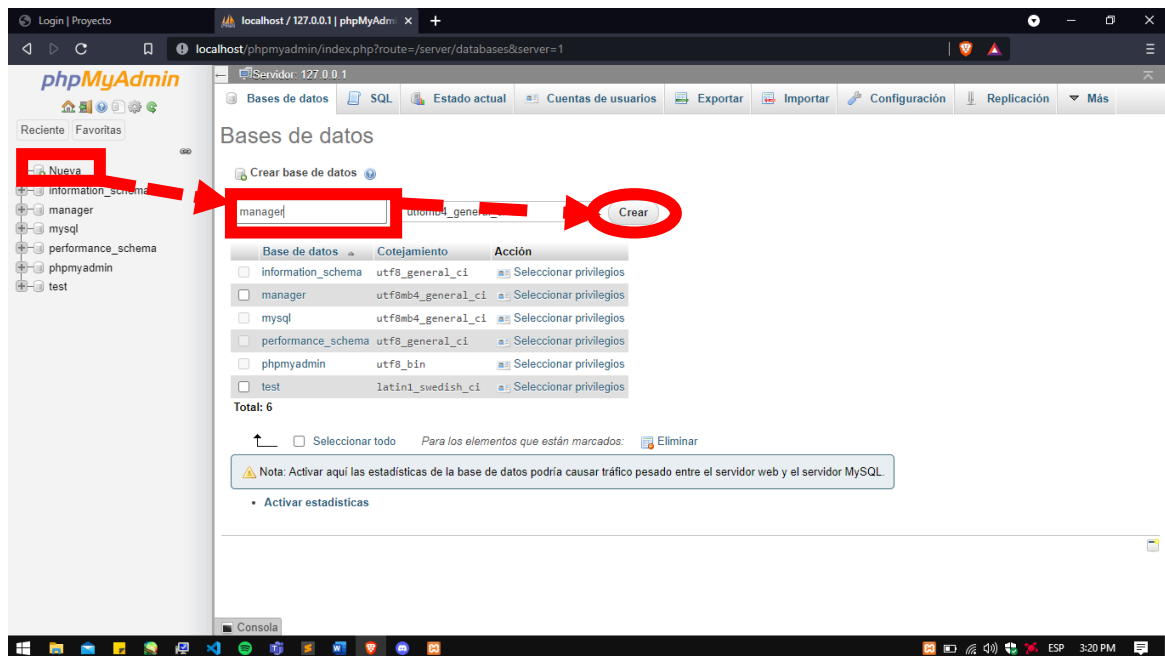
Login | Proyecto
localhost / 127.0.0.1 | phpMyAdm ×
localhost/phpmyadmin/index.php?route=/server/databases&server=1

phpMyAdmin
Reciente Favoritos
Nueva
information_schema
manager
mysql
performance_schema
phpmyadmin
test

Servidor: 127.0.0.1
Bases de datos SQL Estado actual Cuentas de usuarios Exportar Importar Configuración Replicación Más

Bases de datos

Crear base de datos
manager utf8mb4_general_ci Crear

| Base de datos | Cotejamiento | Acción |
|---|---|---|
| information_schema | utf8_general_ci | Seleccionar privilegios |
| manager | utf8mb4_general_ci | Seleccionar privilegios |
| mysql | utf8mb4_general_ci | Seleccionar privilegios |
| performance_schema | utf8_general_ci | Seleccionar privilegios |
| phpmyadmin | utf8_bin | Seleccionar privilegios |
| test | latin1_swedish_ci | Seleccionar privilegios |

Total: 6

Seleccionar todo Para los elementos que están marcados: Eliminar

Nota: Activar aquí las estadísticas de la base de datos podría causar tráfico pesado entre el servidor web y el servidor MySQL.

• Activar estadísticas

Consola

ESP 3:20 PM